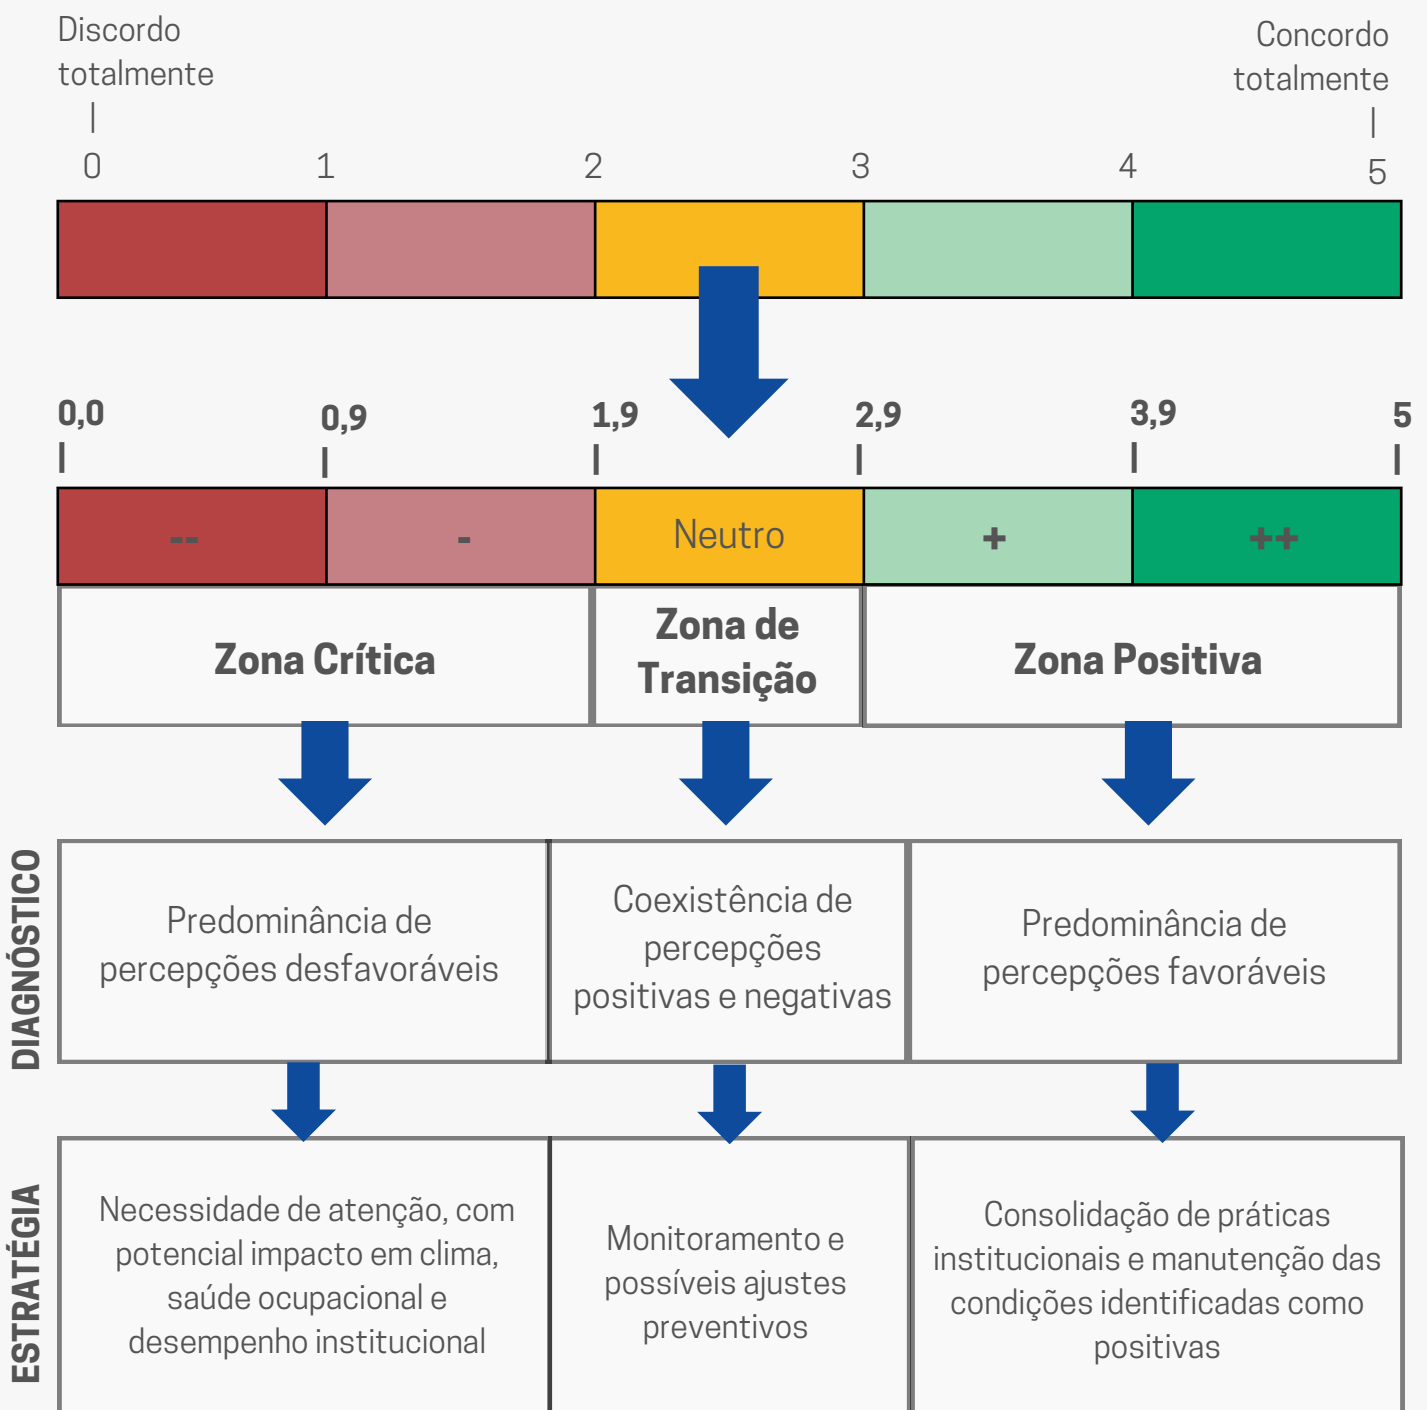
Discordo totalmente

Concordo totalmente

0 1 2 3 4 5

0,0 0,9 1,9 2,9 3,9 5

-- - Neutro + ++

Zona Crítica

Zona de Transição

Zona Positiva

DIAGNÓSTICO

Predominância de percepções desfavoráveis

Coexistência de percepções positivas e negativas

Predominância de percepções favoráveis

ESTRATÉGIA

Necessidade de atenção, com potencial impacto em clima, saúde ocupacional e desempenho institucional

Monitoramento e possíveis ajustes preventivos

Consolidação de práticas institucionais e manutenção das condições identificadas como positivas